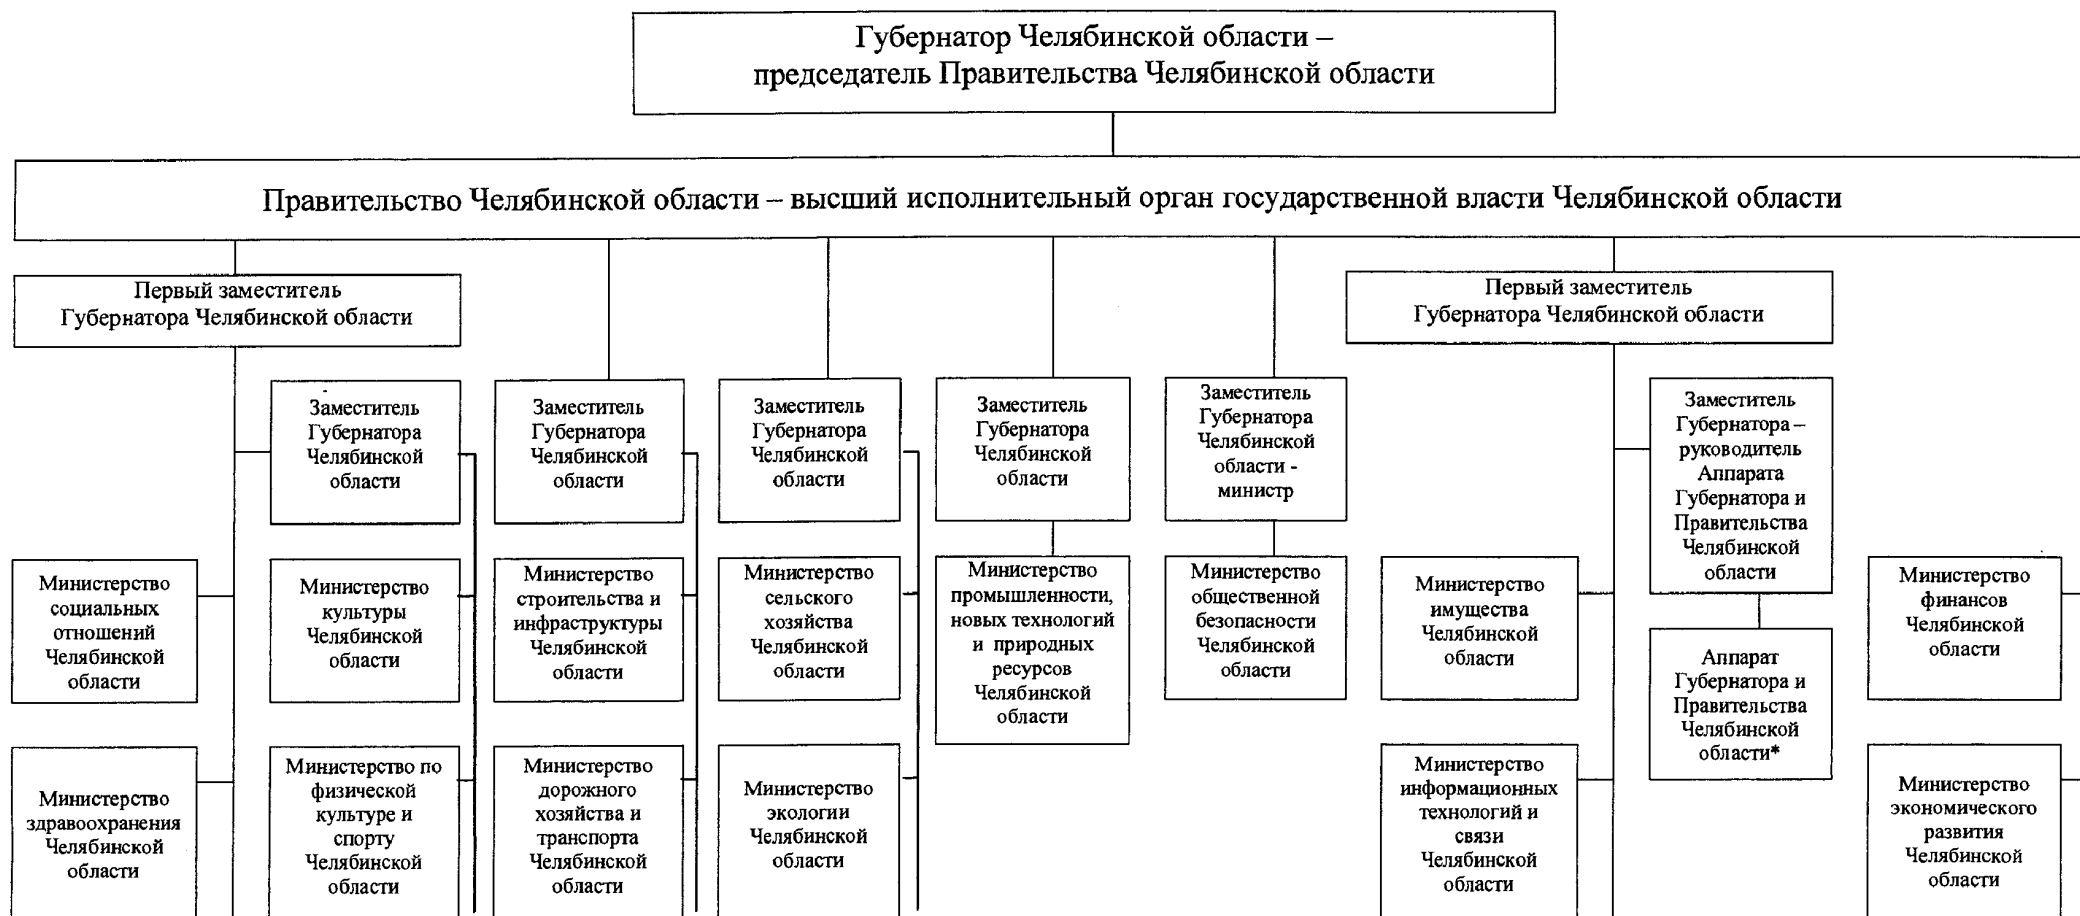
Губернатор Челябинской области –
председатель Правительства Челябинской области

Правительство Челябинской области – высший исполнительный орган государственной власти Челябинской области

Первый заместитель Губернатора Челябинской области

Заместитель Губернатора Челябинской области

Заместитель Губернатора Челябинской области

Заместитель Губернатора Челябинской области

Заместитель Губернатора Челябинской области

Заместитель Губернатора Челябинской области - министр

Первый заместитель Губернатора Челябинской области

Заместитель Губернатора – руководитель Аппарата Губернатора и Правительства Челябинской области

Министерство социальных отношений Челябинской области

Министерство культуры Челябинской области

Министерство строительства и инфраструктуры Челябинской области

Министерство сельского хозяйства Челябинской области

Министерство промышленности, новых технологий и природных ресурсов Челябинской области

Министерство общественной безопасности Челябинской области

Министерство имущества Челябинской области

Аппарат Губернатора и Правительства Челябинской области*

Министерство финансов Челябинской области

Министерство здравоохранения Челябинской области

Министерство по физической культуре и спорту Челябинской области

Министерство дорожного хозяйства и транспорта Челябинской области

Министерство экологии Челябинской области

Министерство информационных технологий и связи Челябинской области

Министерство экономического развития Челябинской области